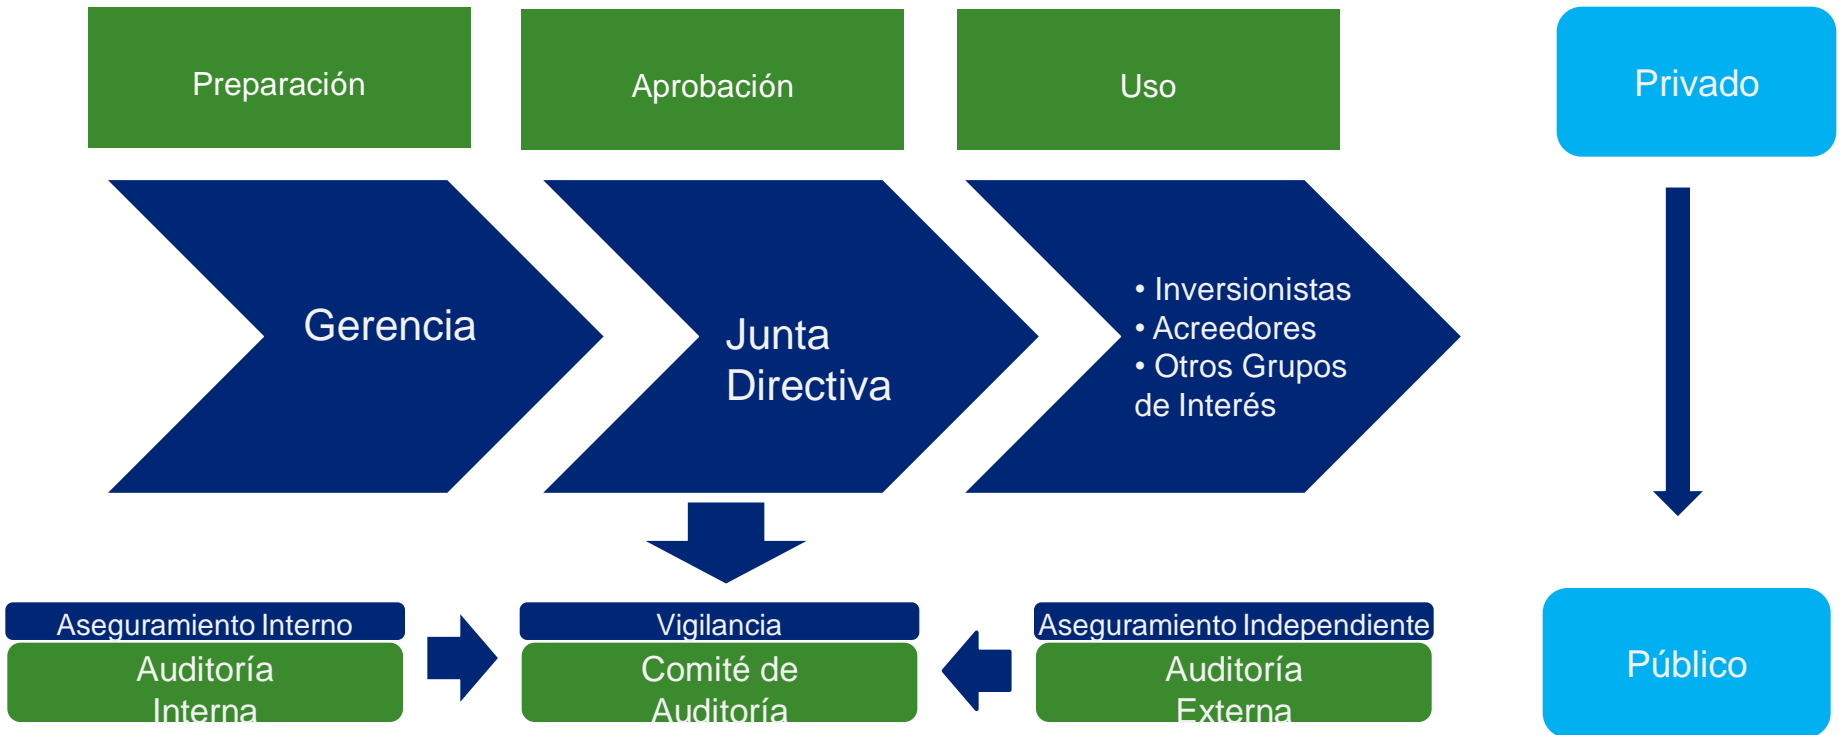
Preparación

Aprobación

Uso

Privado

Gerencia

Junta Directiva

• Inversionistas
• Acreedores
• Otros Grupos de Interés

Aseguramiento Interno
Auditoría Interna

Vigilancia
Comité de Auditoría

Aseguramiento Independiente
Auditoría Externa

Público